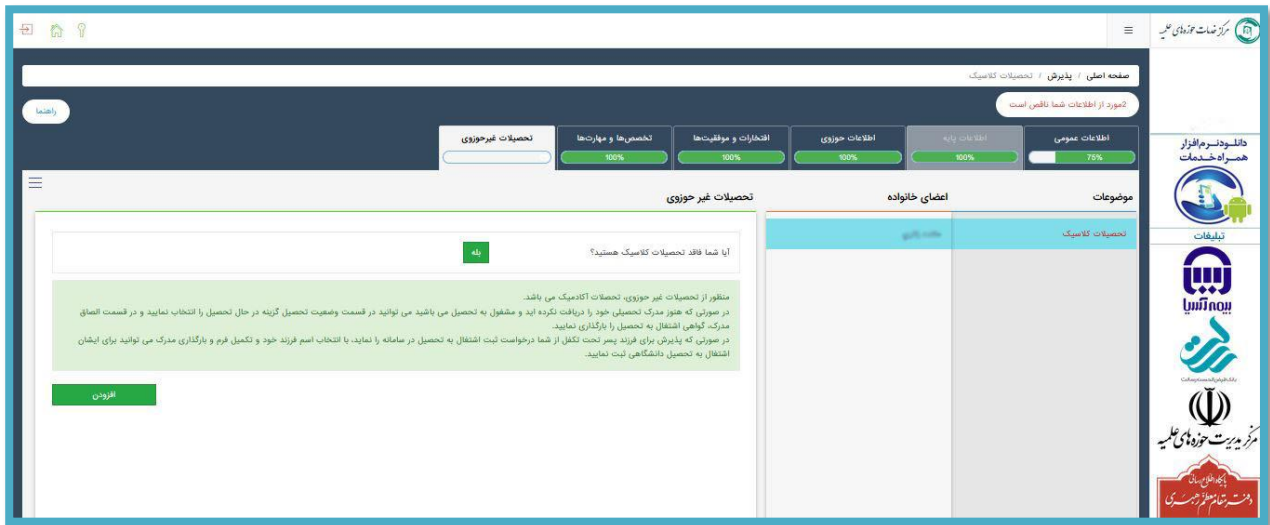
مرکز خدمات حوزه های علمیه

صفحه اصلی / پذیرش / تحصیلات کلاسیک

2مورد از اطلاعات شما ناقص است

راهنما

اطلاعات عمومی 75%
اطلاعات پایه 100%
اطلاعات حوزوی 100%
افتخارات و موفقیت‌ها 100%
تخصص‌ها و مهارت‌ها 100%
تحصیلات غیرحوزوی

دانلود نرم افزار همراه خدمات

تبلیغات

بیمه آسیا

مرکز مدیریت حوزه های علمیه

موضوعات
اعضای خانواده
تحصیلات غیر حوزوی

تحصیلات کلاسیک
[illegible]

آیا شما فاقد تحصیلات کلاسیک هستید؟
بله

منظور از تحصیلات غیر حوزوی، تحصیلات آکادمیک می باشد.
در صورتی که هنوز مدرک تحصیلی خود را دریافت نکرده اید و مشغول به تحصیل می باشید می توانید در قسمت وضعیت تحصیل گزینه در حال تحصیل را انتخاب نمایید و در قسمت الصاق مدرک، گواهی اشتغال به تحصیل را بارگذاری نمایید.
در صورتی که پذیرش برای فرزند پسر تحت تکفل از شما درخواست ثبت اشتغال به تحصیل در سامانه را نماید، با انتخاب اسم فرزند خود و تکمیل فرم و بارگذاری مدرک می توانید برای ایشان اشتغال به تحصیل دانشگاهی ثبت نمایید.

افزودن